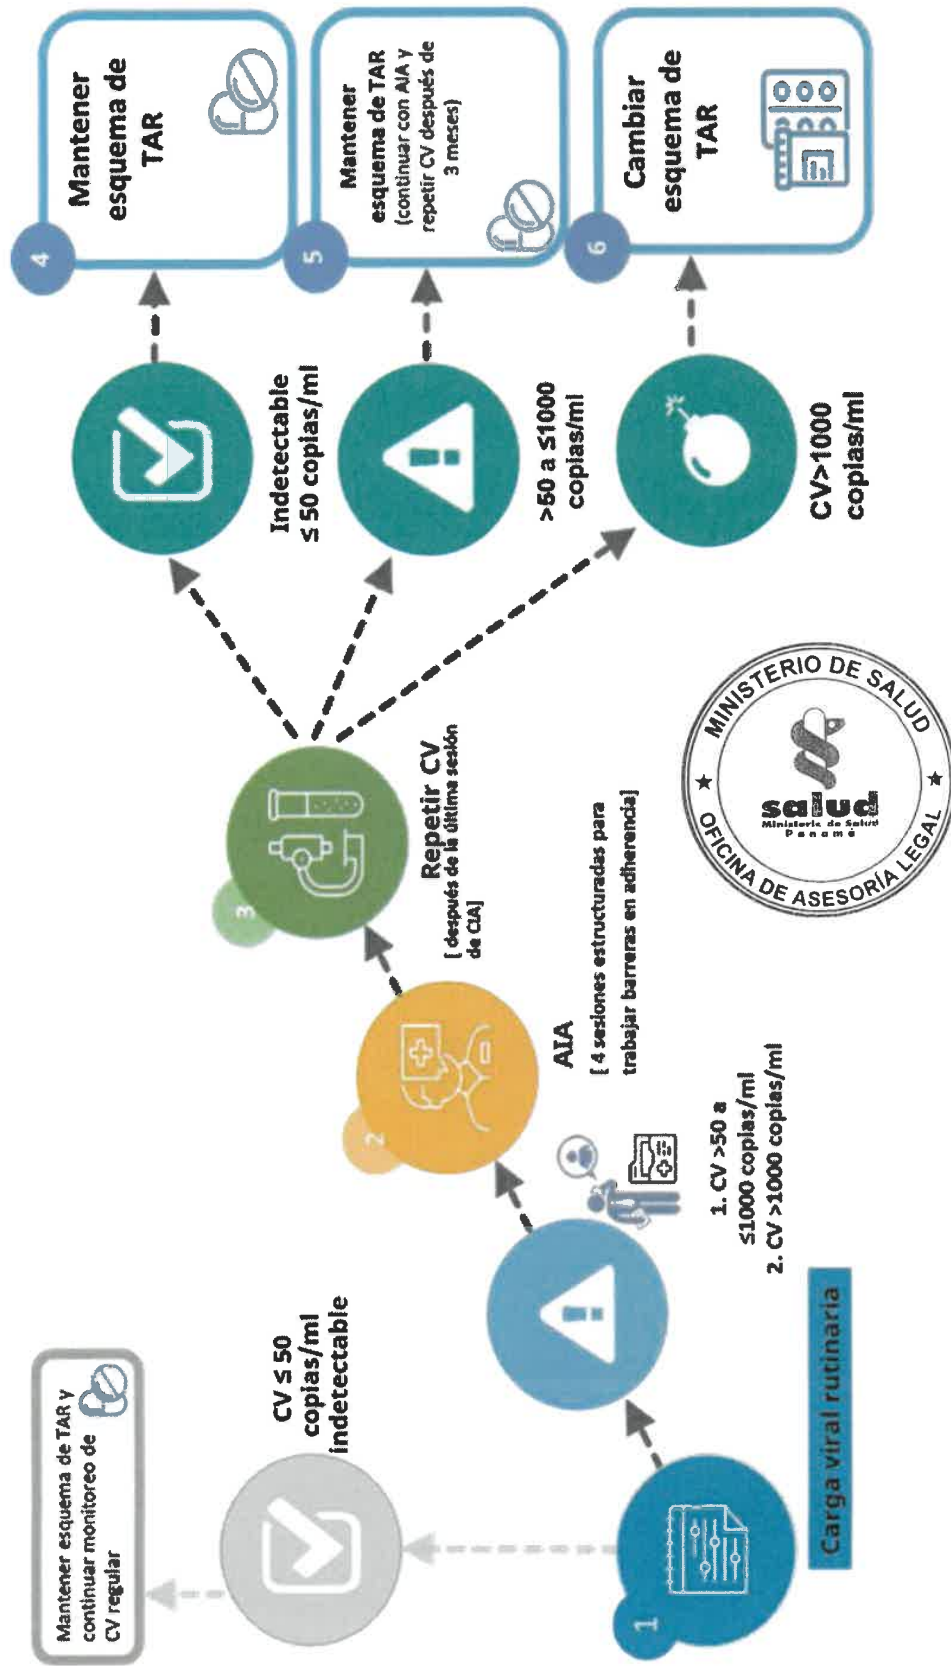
1

Carga viral rutinaria

CV ≤ 50 copias/ml indetectable

Mantener esquema de TAR y continuar monitoreo de CV regular

1. CV >50 a ≤1000 copias/ml
2. CV >1000 copias/ml

2

AIA
[ 4 sesiones estructuradas para trabajar barreras en adherencia]

3

Repetir CV
[ después de la última sesión de CIA]

Indetectable ≤ 50 copias/ml

>50 a ≤1000 copias/ml

CV>1000 copias/ml

4

Mantener esquema de TAR

5

Mantener esquema de TAR (continuar con AIA y repetir CV después de 3 meses)

6

Cambiar esquema de TAR

MINISTERIO DE SALUD
salud
Ministerio de Salud
Panamá
OFICINA DE ASESORÍA LEGAL